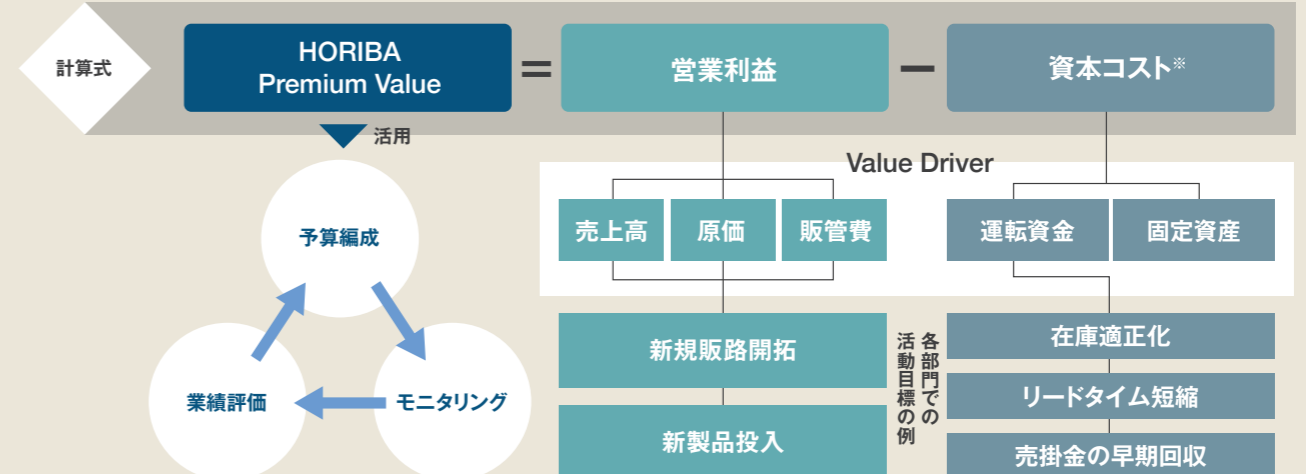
計算式

HORIBA Premium Value = 営業利益 − 資本コスト※

活用

予算編成

モニタリング

業績評価

Value Driver

売上高

原価

販管費

運転資金

固定資産

新規販路開拓

新製品投入

各部門での活動目標の例

在庫適正化

リードタイム短縮

売掛金の早期回収